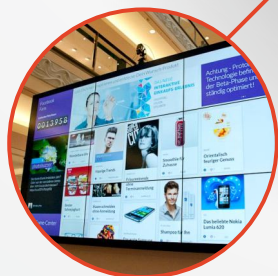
COLOSSA

INTERAKTIVE ANSCHAUUNGSOBJEKTE

Achtung - Prototyp
Technologie befindet
der Beta-Phase und
ständig optimiert!

Orientalisch
Duftende
Zutaten

Orientalisch
feuriger Genuss

Termineinladung

Das beliebte Nokia
Lumia 620

Shampoo für Ihr